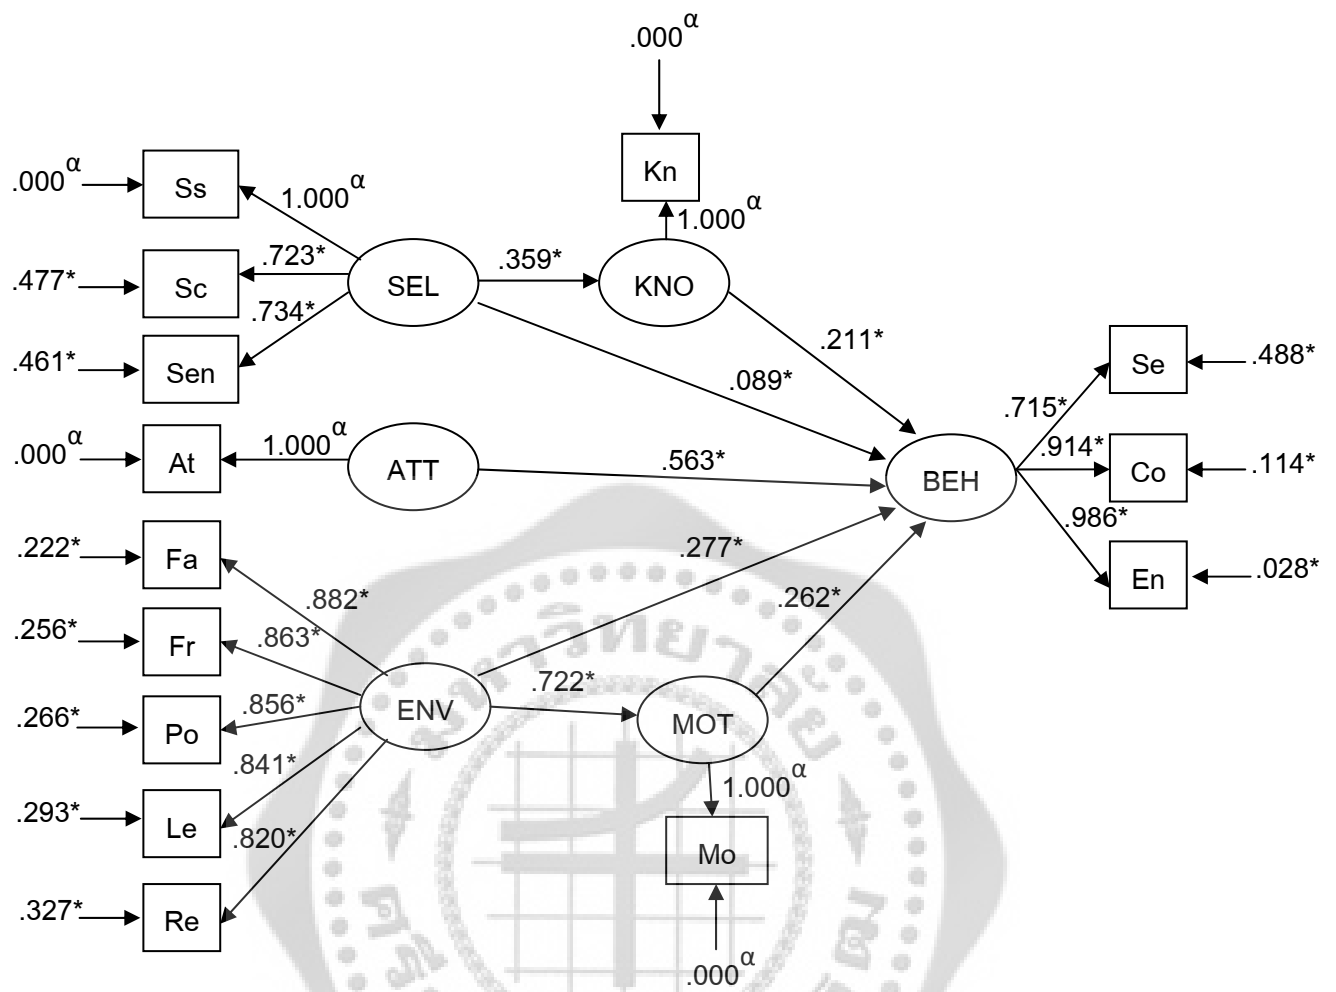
$.000^{\alpha}$

Kn

$1.000^{\alpha}$

$.000^{\alpha}$ Ss

$1.000^{\alpha}$

.723*

.477* Sc

SEL

.359*

KNO

.734*

.461* Sen

.211*

.089*

Se .488*

.715*

$.000^{\alpha}$ At

$1.000^{\alpha}$

ATT

.563*

.914*

BEH

Co .114*

.986*

.222* Fa

.277*

En .028*

.882*

.262*

.256* Fr

.863*

.722*

.856*

.266* Po

ENV

MOT

.841*

$1.000^{\alpha}$

.293* Le

.820*

Mo

.327* Re

$.000^{\alpha}$